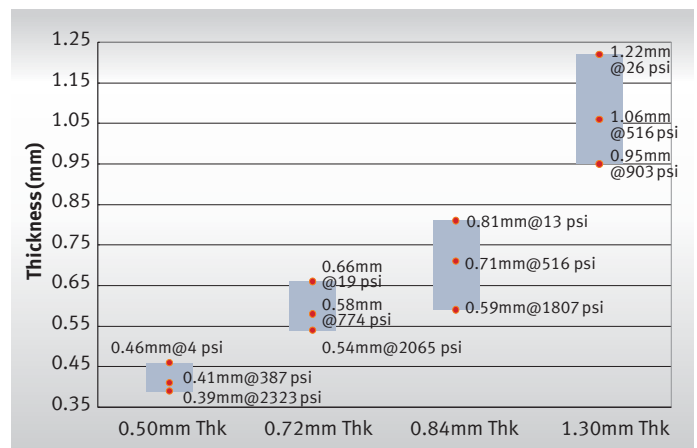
Thickness (mm)

1.25
1.15
1.05
0.95
0.85
0.75
0.65
0.55
0.45
0.35

0.46mm@4 psi
0.41mm@387 psi
0.39mm@2323 psi

0.66mm @19 psi
0.58mm @774 psi
0.54mm@2065 psi

0.81mm@13 psi
0.71mm@516 psi
0.59mm@1807 psi

1.22mm @26 psi
1.06mm @516 psi
0.95mm @903 psi

0.50mm Thk
0.72mm Thk
0.84mm Thk
1.30mm Thk